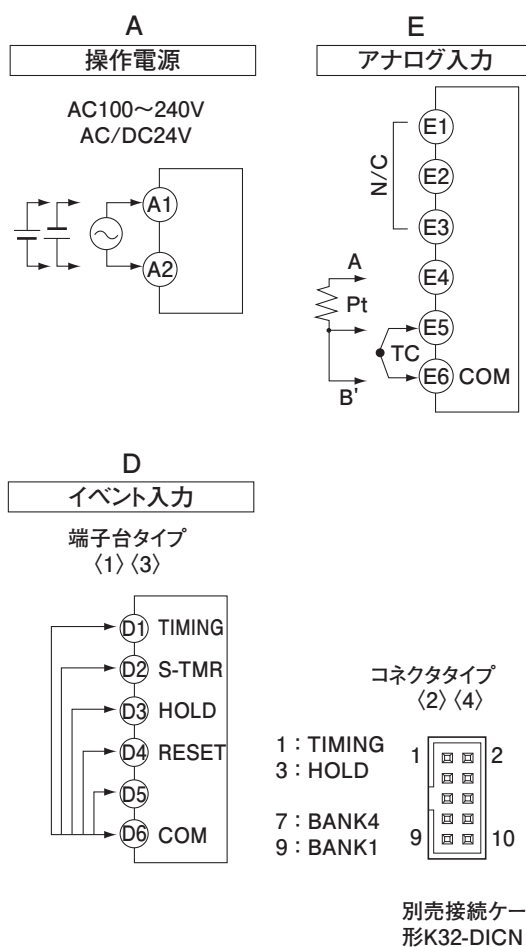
A
操作電源

AC100～240V
AC/DC24V

A1
A2

E
アナログ入力

N/C
E1
E2
E3
A
E4
Pt
E5
TC
E6 COM
B'

D
イベント入力

端子台タイプ
〈1〉〈3〉

D1 TIMING
D2 S-TMR
D3 HOLD
D4 RESET
D5
D6 COM

コネクタタイプ
〈2〉〈4〉

1：TIMING
3：HOLD

7：BANK4
9：BANK1

1
2
9
10

別売接続ケー
形K32-DICN